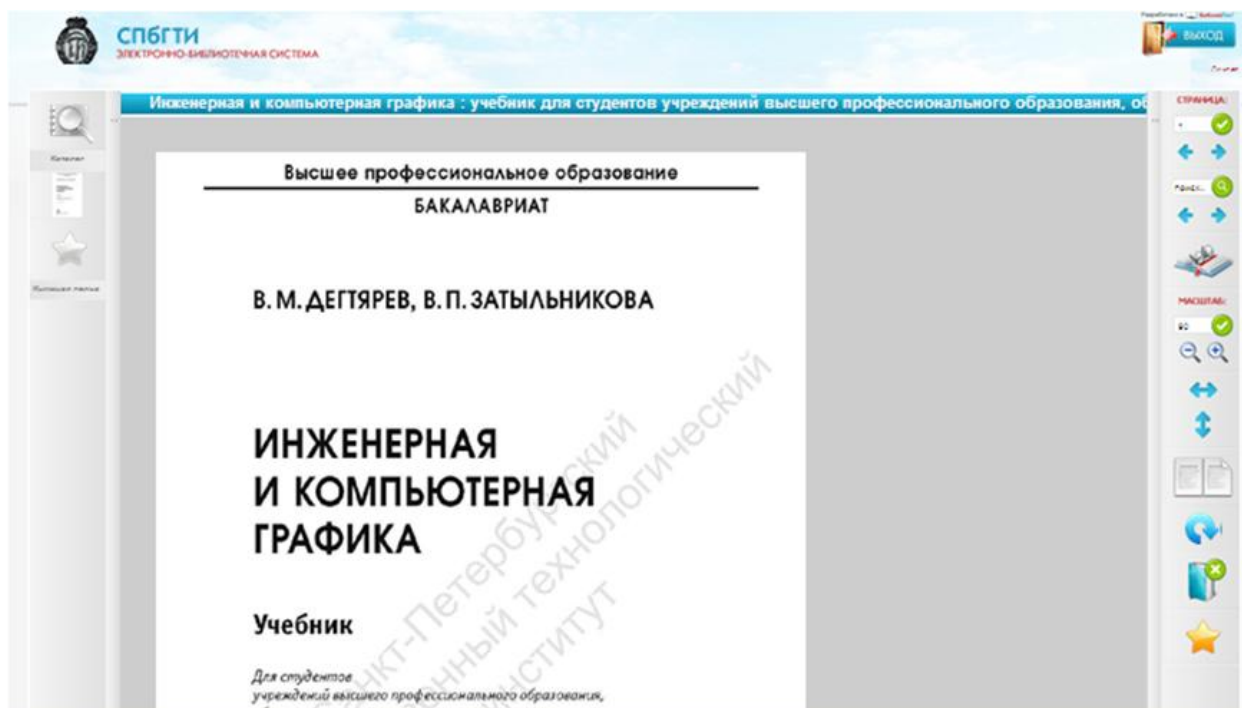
СПбГТИ
ЭЛЕКТРОННО-БИБЛИОТЕЧНАЯ СИСТЕМА

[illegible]

ВЫХОД

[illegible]

Инженерная и компьютерная графика : учебник для студентов учреждений высшего профессионального образования, об

Каталог

Выписки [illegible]

СТРАНИЦА:

Поиск...

МАСШТАБ:

80

Высшее профессиональное образование

БАКАЛАВРИАТ

В. М. ДЕГТЯРЕВ, В. П. ЗАТЫЛЬНИКОВА

ИНЖЕНЕРНАЯ И КОМПЬЮТЕРНАЯ ГРАФИКА

Учебник

Для студентов
учреждений высшего профессионального образования,

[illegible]кт-Петербургский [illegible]нный технологический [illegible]нститут